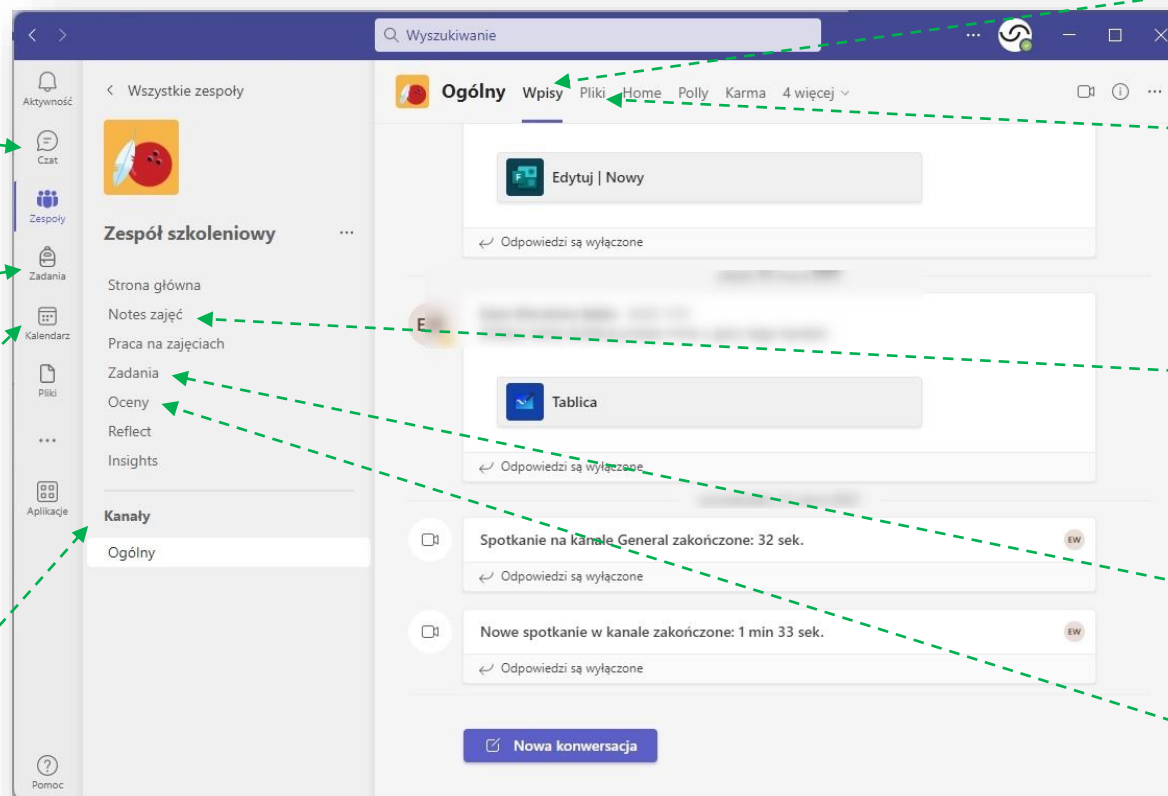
Wyszukiwanie

Aktywność
Czat
Zespoły
Zadania
Kalendarz
Pliki
...
Aplikacje
Pomoc

< Wszystkie zespoły

Zespół szkoleniowy ...

Strona główna
Notes zajęć
Praca na zajęciach
Zadania
Oceny
Reflect
Insights

Kanały
Ogólny

Ogólny Wpisy Pliki Home Polly Karma 4 więcej

Edytuj | Nowy
Odpowiedzi są wyłączone

E

Tablica
Odpowiedzi są wyłączone

Spotkanie na kanale General zakończone: 32 sek.
EW
Odpowiedzi są wyłączone

Nowe spotkanie w kanale zakończone: 1 min 33 sek.
EW
Odpowiedzi są wyłączone

Nowa konwersacja